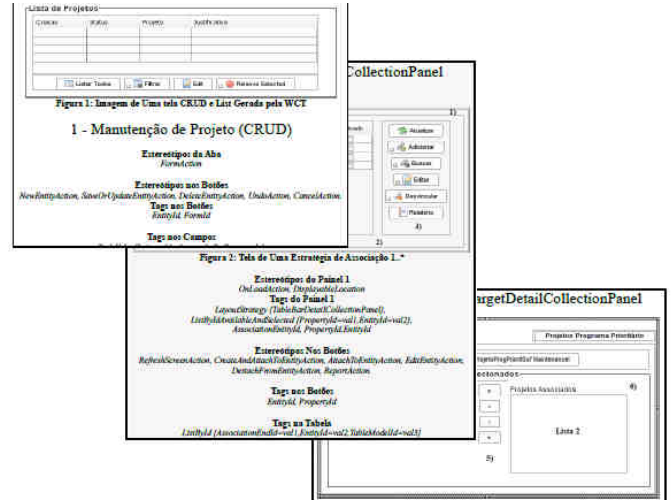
Lista de Projetos

| Criacao | Status | Projeto | Justificativa |
|---|---|---|---|
| | | | |

Listar Todos | Filtrar | Edit | Remove Selected

Figura 1: Imagem de Uma tela CRUD e List Gerada pela WCT

1 - Manutenção de Projeto (CRUD)

Estereótipos da Aba
FormAction

Estereótipos nos Botões
NewEntityAction, SaveOrUpdateEntityAction, DeleteEntityAction, UndoAction, CancelAction.

Tags nos Botões
EntityId, FormId

Tags nos Campos

CollectionPanel

1)

Atualizar
Adicionar
Buscar
Editar
Desvincular
Relatório

2)

3)

4)

Figura 2: Tela de Uma Estratégia de Associação 1..*

Estereótipos do Painel 1
OnLoadAction, DisplayableLocation

Tags do Painel 1
LayoutStrategy (TableBarDetailCollectionPanel), ListIdAvailableAndSelected (PropertyId=val1,EntityId=val2), AssociationEntityId, PropertyId,EntityId

Estereótipos Nos Botões
RefreshScreenAction, CreateAndAttachToEntityAction, AttachToEntityAction, EditEntityAction, DetachFromEntityAction, ReportAction.

Tags nos Botões:
EntityId, PropertyId

Tags na Tabela
ListId (AssociationEndId=val1,EntityId=val2,TableModelId=val3)

argetDetailCollectionPanel

Projetos Programa Prioritário

ProjetoProgPrioritSel Vandirencel

ecionados

Projetos Associados

6)

Lista 2

5)